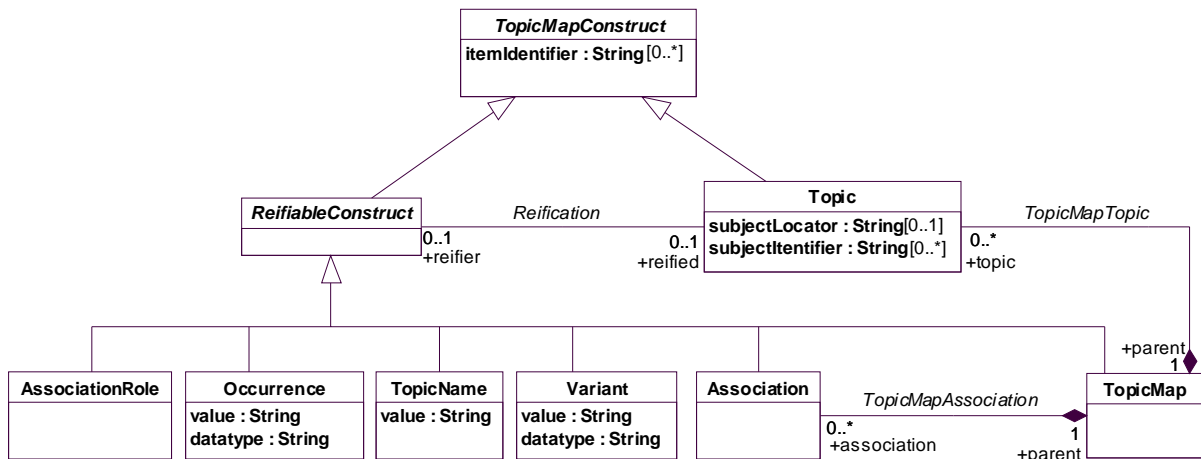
TopicMapConstruct
itemIdentifier : String[0..*]

ReifiableConstruct

Reification

0..1
+reifier

0..1
+reified

Topic
subjectLocator : String[0..1]
subjectItentifier : String[0..*]

TopicMapTopic

0..*
+topic

+parent
1

AssociationRole

Occurrence
value : String
datatype : String

TopicName
value : String

Variant
value : String
datatype : String

Association

TopicMapAssociation

0..*
+association

1
+parent

TopicMap